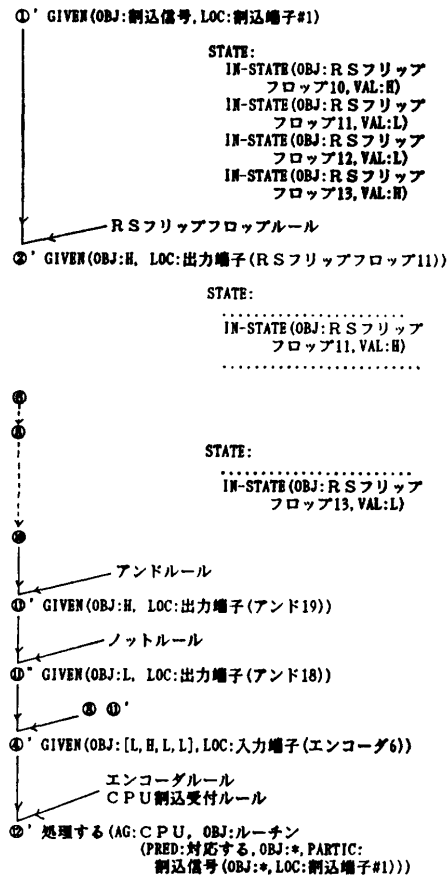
①' GIVEN(OBJ:割込信号, LOC:割込端子#1)

STATE:
IN-STATE(OBJ:RSフリップフロップ10, VAL:H)
IN-STATE(OBJ:RSフリップフロップ11, VAL:L)
IN-STATE(OBJ:RSフリップフロップ12, VAL:L)
IN-STATE(OBJ:RSフリップフロップ13, VAL:H)

RSフリップフロップルール

②' GIVEN(OBJ:H, LOC:出力端子(RSフリップフロップ11))

STATE:
........................
IN-STATE(OBJ:RSフリップフロップ11, VAL:H)
........................

⑬
⑫
⑩

STATE:
........................
IN-STATE(OBJ:RSフリップフロップ13, VAL:L)

アンドルール

⑪' GIVEN(OBJ:H, LOC:出力端子(アンド19))

ノットルール

⑪" GIVEN(OBJ:L, LOC:出力端子(アンド18))

⑧ ⑪'

④' GIVEN(OBJ:[L,H,L,L], LOC:入力端子(エンコーダ6))

エンコーダルール
CPU割込受付ルール

⑫' 処理する(AG:CPU, OBJ:ルーチン
(PRED:対応する, OBJ:*, PARTIC:
割込信号(OBJ:*, LOC:割込端子#1)))